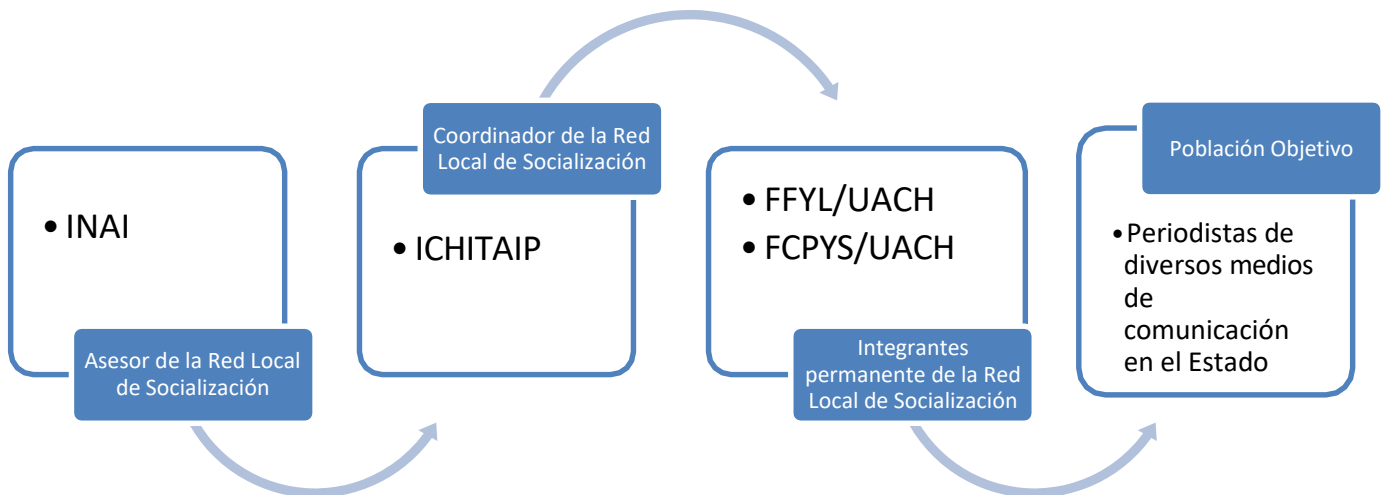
• INAI

Asesor de la Red Local de Socialización

Coordinador de la Red Local de Socialización

• ICHITAIP

• FFYL/UACH
• FCPYS/UACH

Integrantes permanente de la Red Local de Socialización

Población Objetivo

• Periodistas de diversos medios de comunicación en el Estado